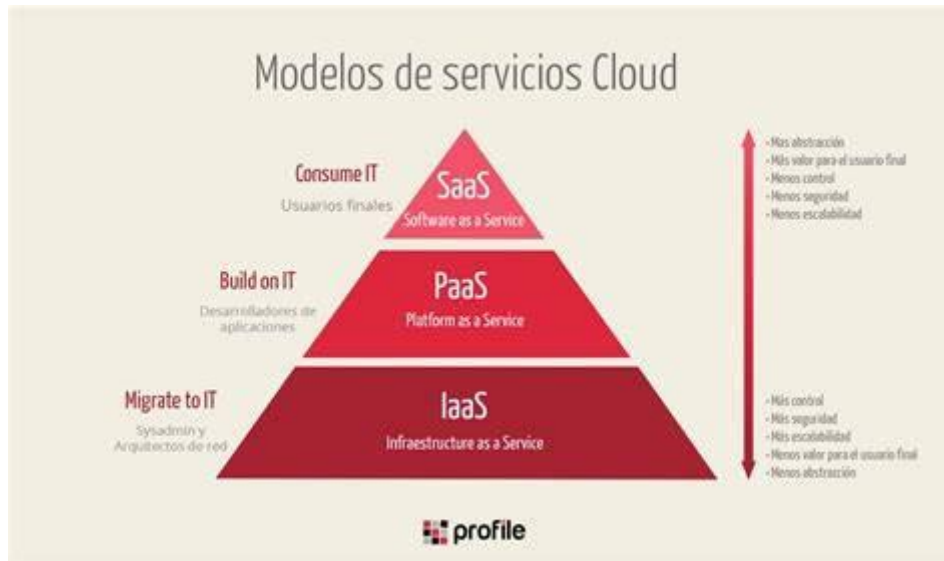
Modelos de servicios Cloud

Consume IT
Usuarios finales

SaaS
Software as a Service

Build on IT
Desarrolladores de aplicaciones

PaaS
Platform as a Service

Migrate to IT
Sysadmin y Arquitectos de red

IaaS
Infraestructure as a Service

- Más abstracción
- Más valor para el usuario final
- Menos control
- Menos seguridad
- Menos escalabilidad

- Más control
- Más seguridad
- Más escalabilidad
- Menos valor para el usuario final
- Menos abstracción

profile